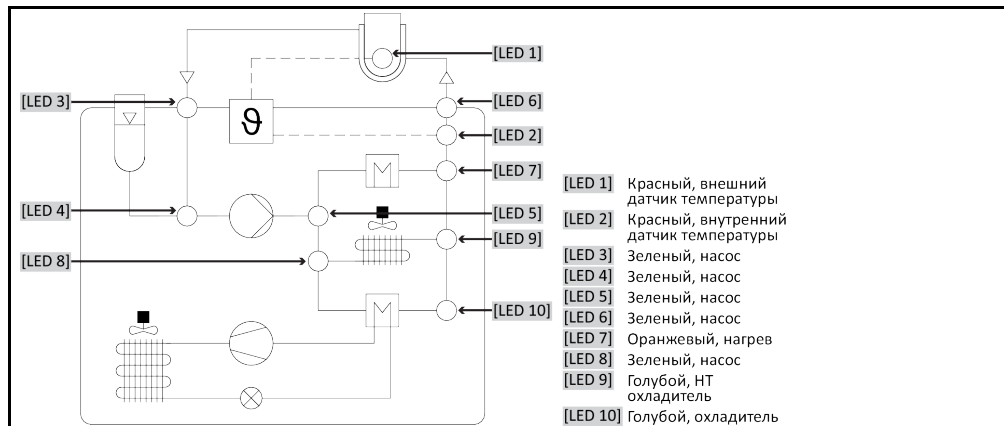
[LED 1]
[LED 3]
[LED 6]
$\vartheta$
[LED 2]
[LED 7]
[LED 4]
[LED 5]
[LED 9]
[LED 8]
[LED 10]

| | |
|---|---|
| [LED 1] | Красный, внешний датчик температуры |
| [LED 2] | Красный, внутренний датчик температуры |
| [LED 3] | Зеленый, насос |
| [LED 4] | Зеленый, насос |
| [LED 5] | Зеленый, насос |
| [LED 6] | Зеленый, насос |
| [LED 7] | Оранжевый, нагрев |
| [LED 8] | Зеленый, насос |
| [LED 9] | Голубой, НТ охладитель |
| [LED 10] | Голубой, охладитель |